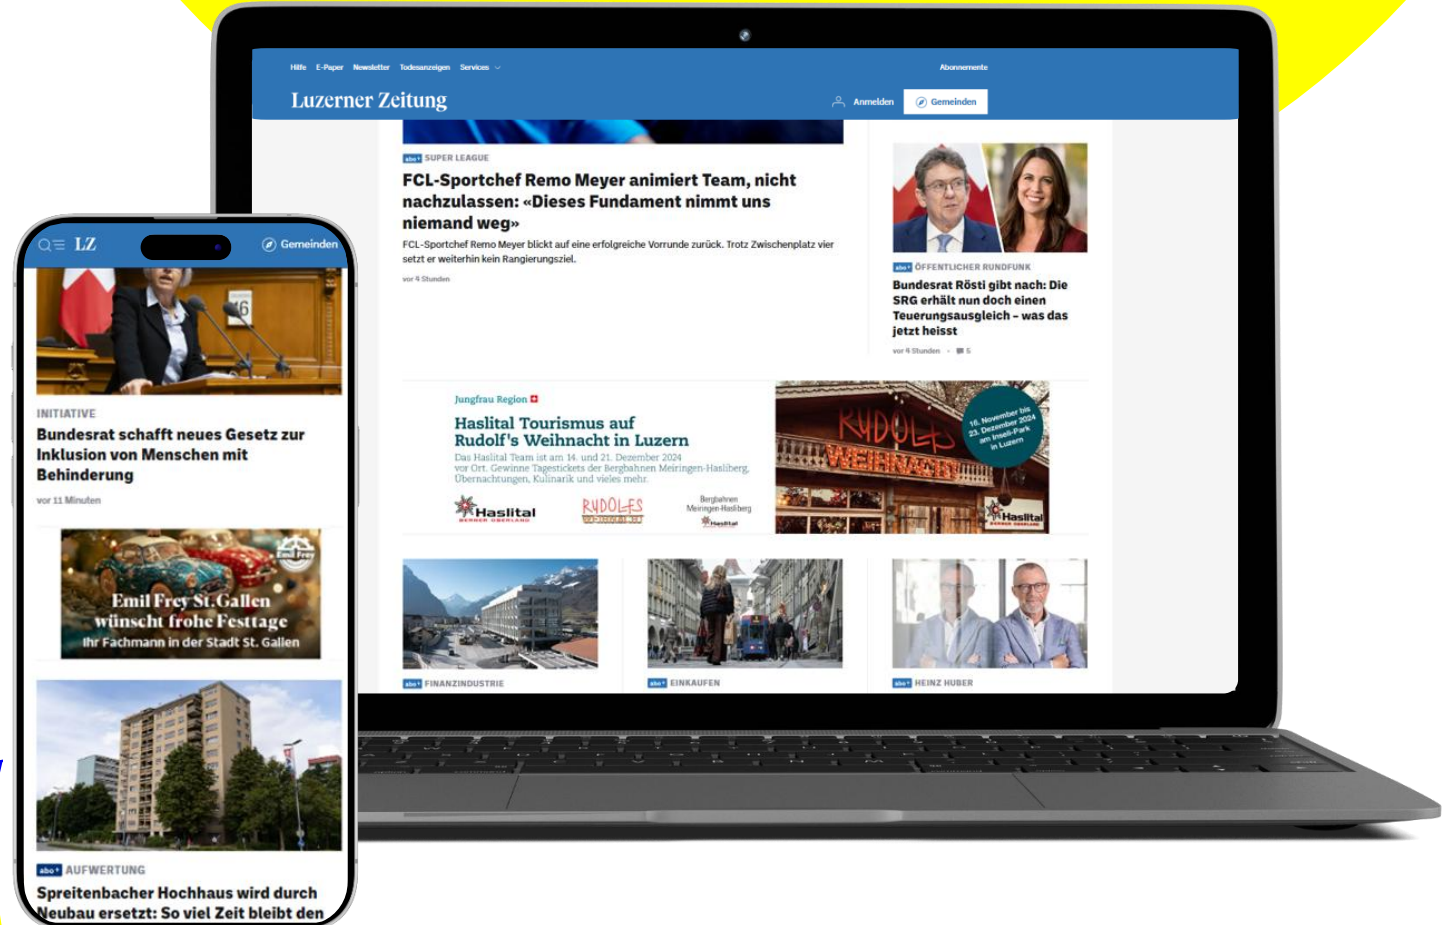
Hilfe E-Paper Newsletter Todesanzeigen Services

Abonnemente

Luzerner Zeitung

Anmelden Gemeinden

abo+ SUPER LEAGUE

FCL-Sportchef Remo Meyer animiert Team, nicht nachzulassen: «Dieses Fundament nimmt uns niemand weg»

FCL-Sportchef Remo Meyer blickt auf eine erfolgreiche Vorrunde zurück. Trotz Zwischenplatz vier setzt er weiterhin kein Rangierungsziel.

vor 4 Stunden

abo+ ÖFFENTLICHER RUNDFUNK

Bundesrat Rösti gibt nach: Die SRG erhält nun doch einen Teuerungsausgleich – was das jetzt heisst

vor 4 Stunden • 5

Jungfrau Region

Haslital Tourismus auf Rudolf's Weihnacht in Luzern

Das Haslital Team ist am 14. und 21. Dezember 2024 vor Ort. Gewinne Tagestickets der Bergbahnen Meiringen-Hasliberg, Übernachtungen, Kulinarik und vieles mehr.

Haslital

RUDOLFS

Bergbahnen Meiringen-Hasliberg

16. November bis 23. Dezember 2024 am Inseli-Park in Luzern

RUDOLFS WEIHNACHT

Haslital

abo+ FINANZINDUSTRIE

abo+ EINKAUFEN

abo+ HEINZ HUBER

LZ

Gemeinden

INITIATIVE

Bundesrat schafft neues Gesetz zur Inklusion von Menschen mit Behinderung

vor 11 Minuten

Emil Frey

Emil Frey St. Gallen wünscht frohe Festtage

Ihr Fachmann in der Stadt St. Gallen

abo+ AUFWERTUNG

Spreitenbacher Hochhaus wird durch Neubau ersetzt: So viel Zeit bleibt den